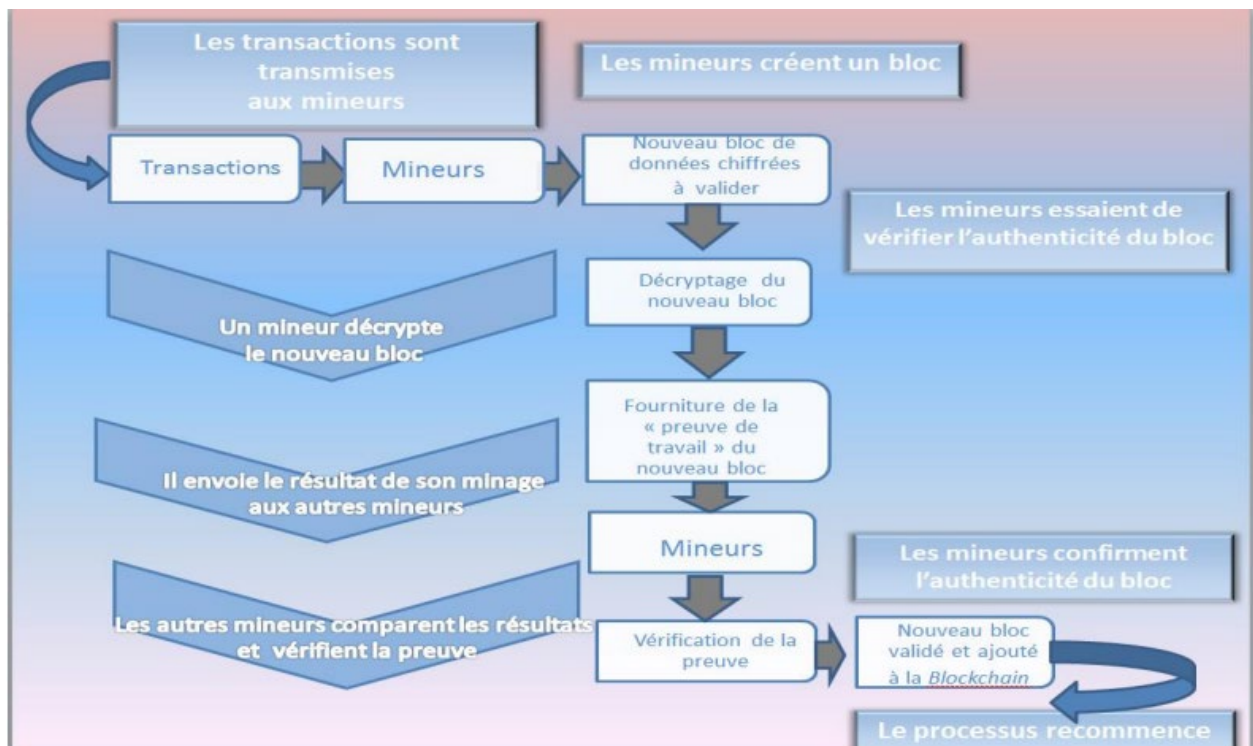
Les transactions sont transmises aux mineurs

Les mineurs créent un bloc

Transactions

Mineurs

Nouveau bloc de données chiffrées à valider

Les mineurs essaient de vérifier l'authenticité du bloc

Un mineur décrypte le nouveau bloc

Décryptage du nouveau bloc

Fourniture de la « preuve de travail » du nouveau bloc

Il envoie le résultat de son minage aux autres mineurs

Mineurs

Les mineurs confirment l'authenticité du bloc

Les autres mineurs comparent les résultats et vérifient la preuve

Vérification de la preuve

Nouveau bloc validé et ajouté à la *Blockchain*

Le processus recommence